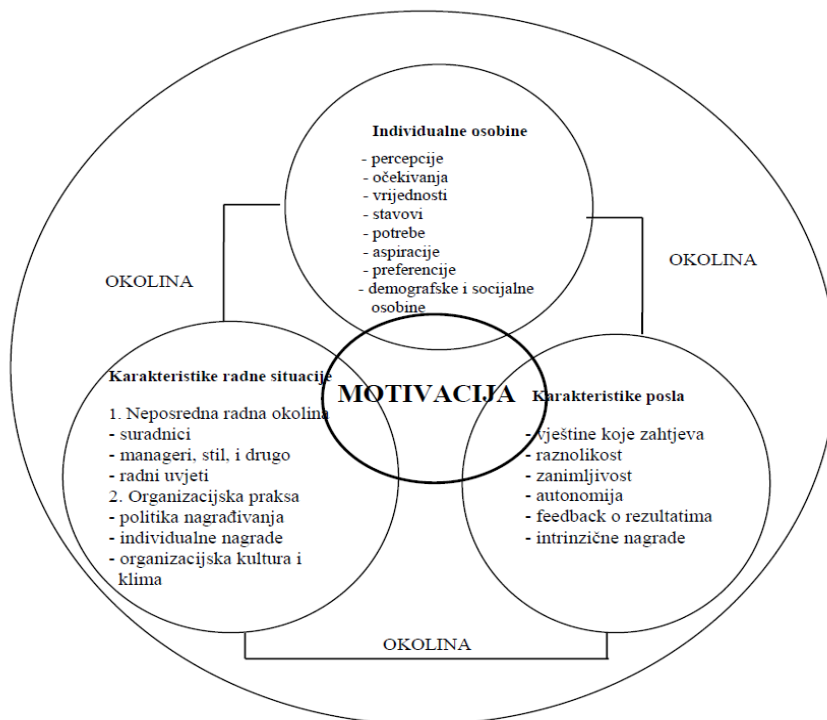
Individualne osobine
- percepcije
- očekivanja
- vrijednosti
- stavovi
- potrebe
- aspiracije
- preferencije
- demografske i socijalne osobine

OKOLINA

OKOLINA

Karakteristike radne situacije
1. Neposredna radna okolina
- suradnici
- manageri, stil, i drugo
- radni uvjeti
2. Organizacijska praksa
- politika nagrađivanja
- individualne nagrade
- organizacijska kultura i klima

MOTIVACIJA

Karakteristike posla
- vještine koje zahtjeva
- raznolikost
- zanimljivost
- autonomija
- feedback o rezultatima
- intrinzične nagrade

OKOLINA